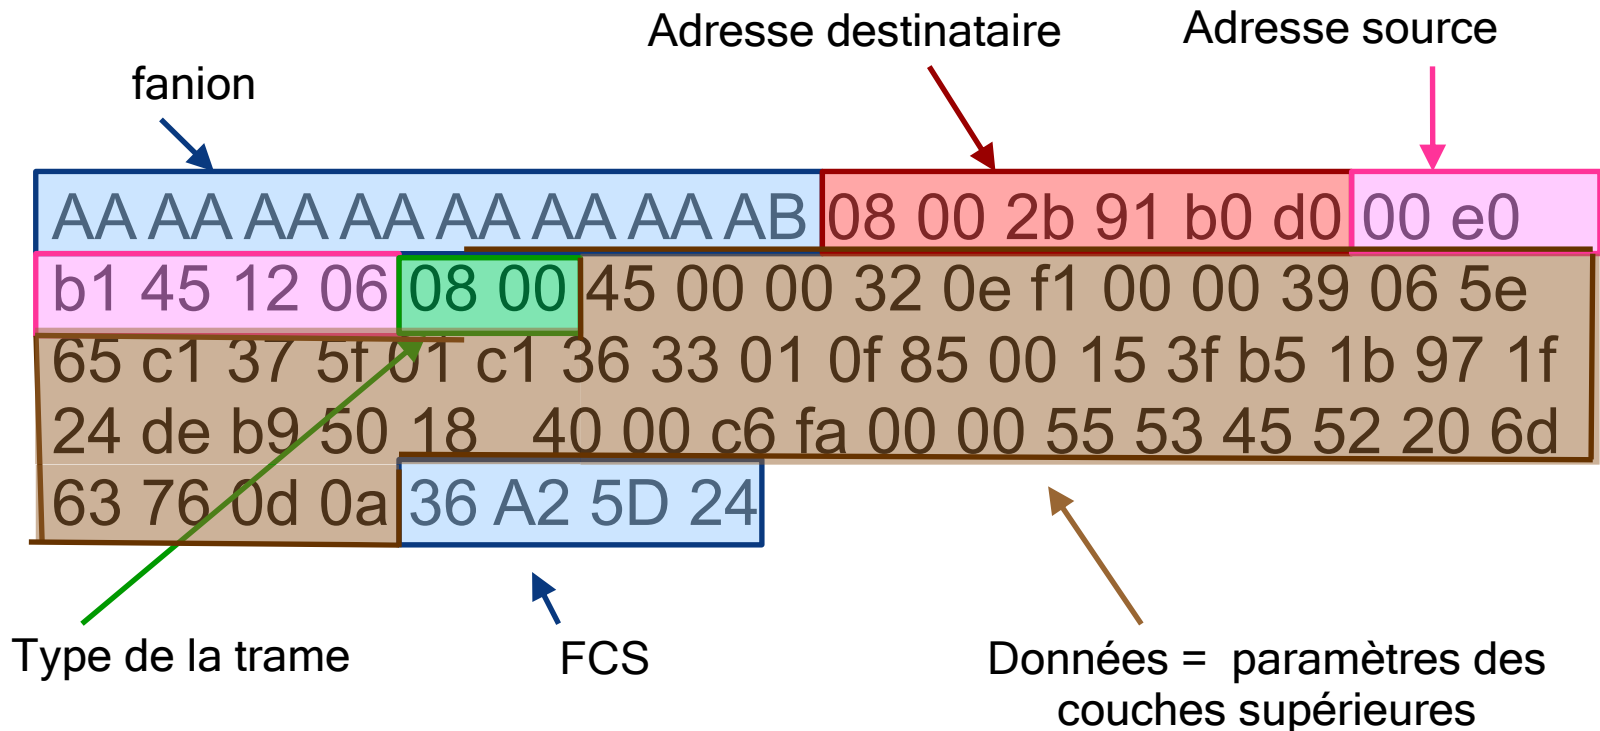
Adresse destinataire

Adresse source

fanion

AA AA AA AA AA AA AA AB 08 00 2b 91 b0 d0 00 e0

b1 45 12 06 08 00 45 00 00 32 0e f1 00 00 39 06 5e

65 c1 37 5f 01 c1 36 33 01 0f 85 00 15 3f b5 1b 97 1f

24 de b9 50 18 40 00 c6 fa 00 00 55 53 45 52 20 6d

63 76 0d 0a 36 A2 5D 24

Type de la trame

FCS

Données = paramètres des couches supérieures